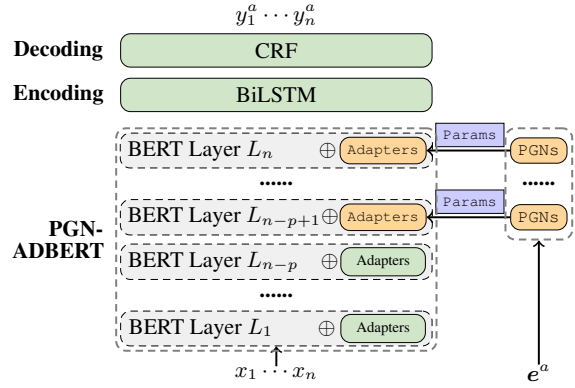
$y_1^a \cdots y_n^a$

Decoding
CRF

Encoding
BiLSTM

BERT Layer $L_n$ $\oplus$ Adapters
Params
PGNs
......
......
BERT Layer $L_{n-p+1}$ $\oplus$ Adapters
Params
PGNs

PGN-ADBERT

BERT Layer $L_{n-p}$ $\oplus$ Adapters
......
BERT Layer $L_1$ $\oplus$ Adapters

$x_1 \cdots x_n$

$e^a$